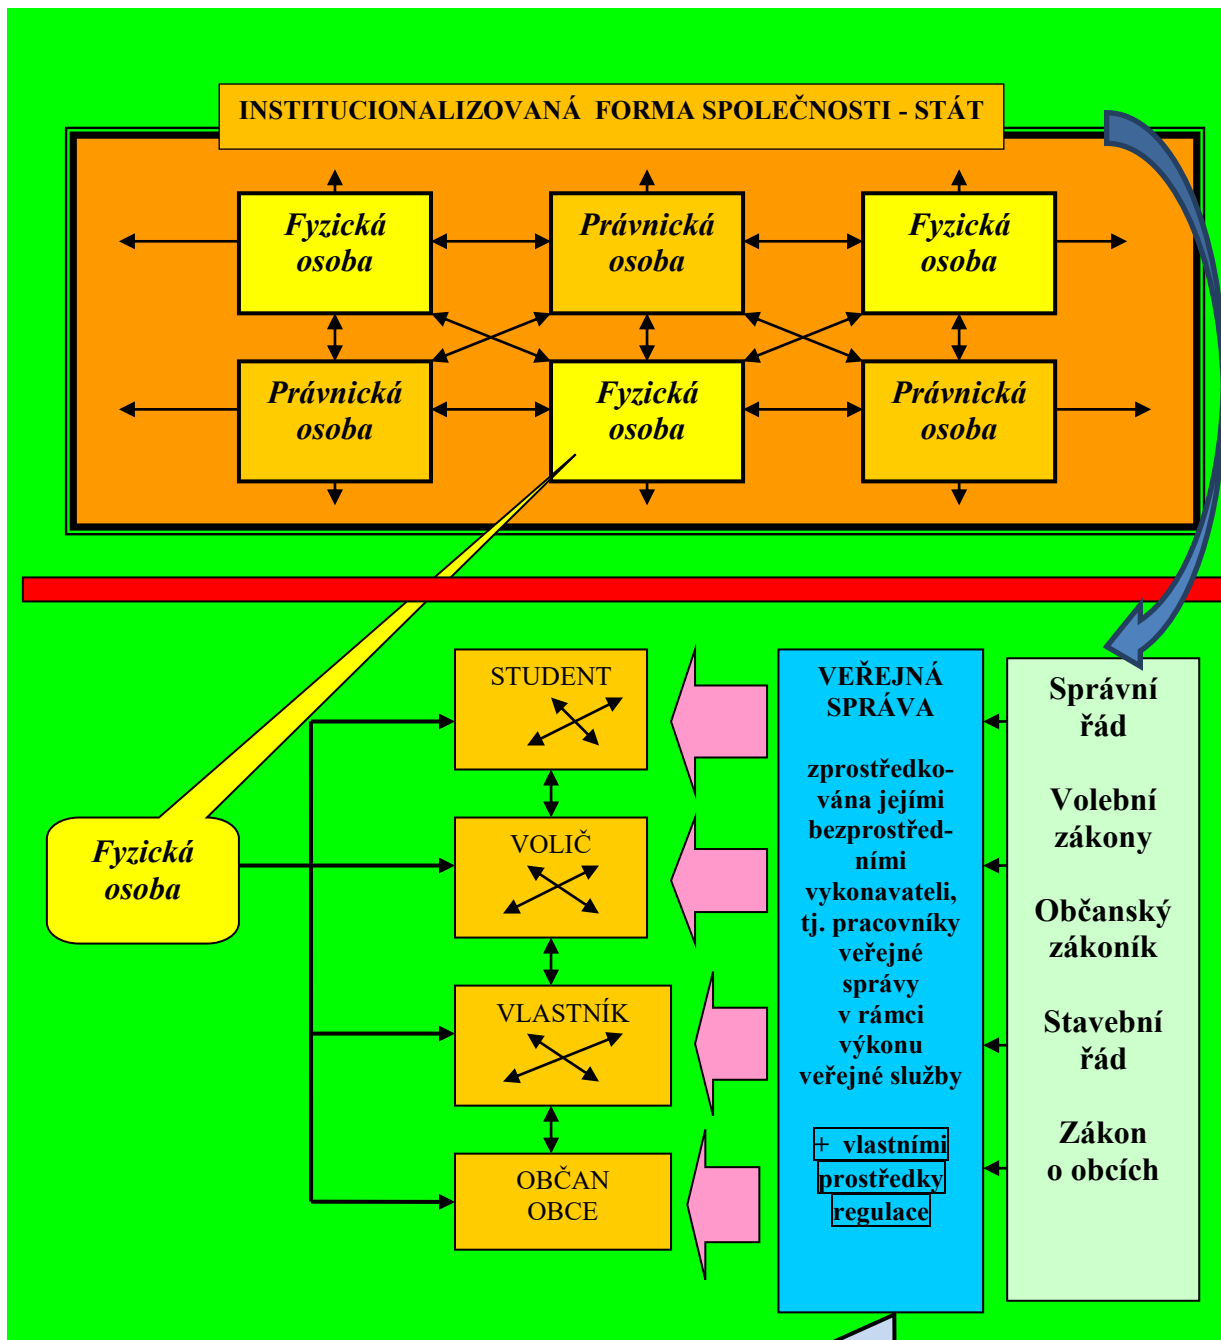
INSTITUCIONALIZOVANÁ FORMA SPOLEČNOSTI - STÁT

Fyzická osoba

Právnická osoba

Fyzická osoba

Právnická osoba

Fyzická osoba

Právnická osoba

Fyzická osoba

STUDENT

VOLIČ

VLASTNÍK

OBČAN OBCE

VEŘEJNÁ SPRÁVA

zprostředkována jejími bezprostředními vykonavateli, tj. pracovníky veřejné správy v rámci výkonu veřejné služby

+ vlastními prostředky regulace

Správní řád

Volební zákony

Občanský zákoník

Stavební řád

Zákon o obcích